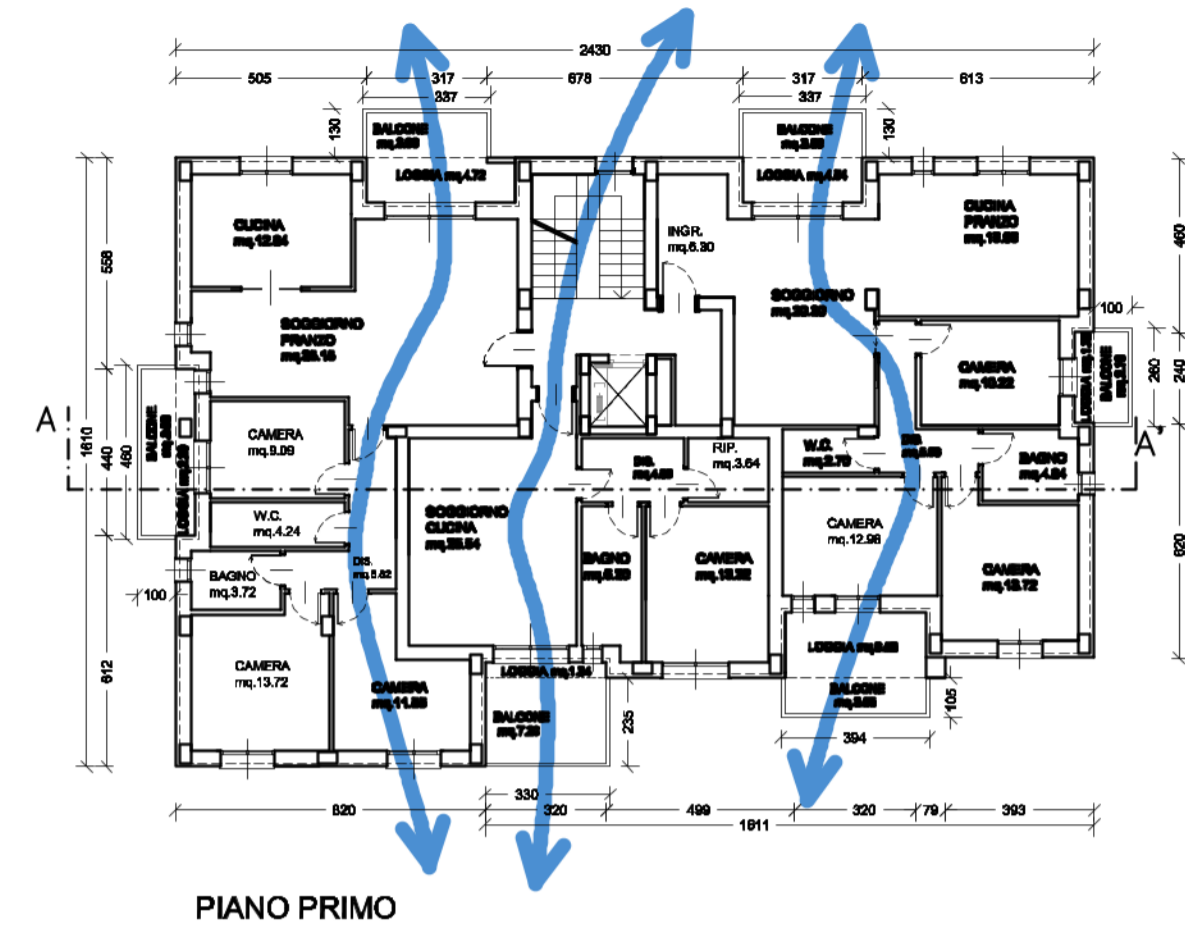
2430
505
317
678
317
613
337
337
130
130
BALCONE mq.2.60
BALCONE mq.2.60
LOGGIA mq.4.72
LOGGIA mq.4.84
CUCINA mq.12.84
INGR. mq.6.30
CUCINA PRANZO mq.16.56
558
460
SOGGIORNO mq.20.20
100
SOGGIORNO PRANZO mq.25.16
CAMERA mq.16.22
260
240
BALCONE mq.2.60
LOGGIA mq.2.86
A
1610
440
460
BALCONE mq.2.60
LOGGIA mq.2.60
CAMERA mq.9.09
RIP. mq.3.64
W.C. mq.2.70
DIS. mq.5.60
BAGNO mq.4.84
A
DIS. mq.4.50
SOGGIORNO CUCINA mq.25.54
CAMERA mq.12.96
W.C. mq.4.24
920
DIS. mq.5.62
BAGNO mq.5.20
CAMERA mq.12.22
CAMERA mq.13.72
BAGNO mq.3.72
100
LOGGIA mq.5.85
CAMERA mq.13.72
612
LOGGIA mq.1.34
CAMERA mq.11.89
BALCONE mq.6.85
105
BALCONE mq.7.20
235
394
820
330
320
499
320
79
393
1611
PIANO PRIMO